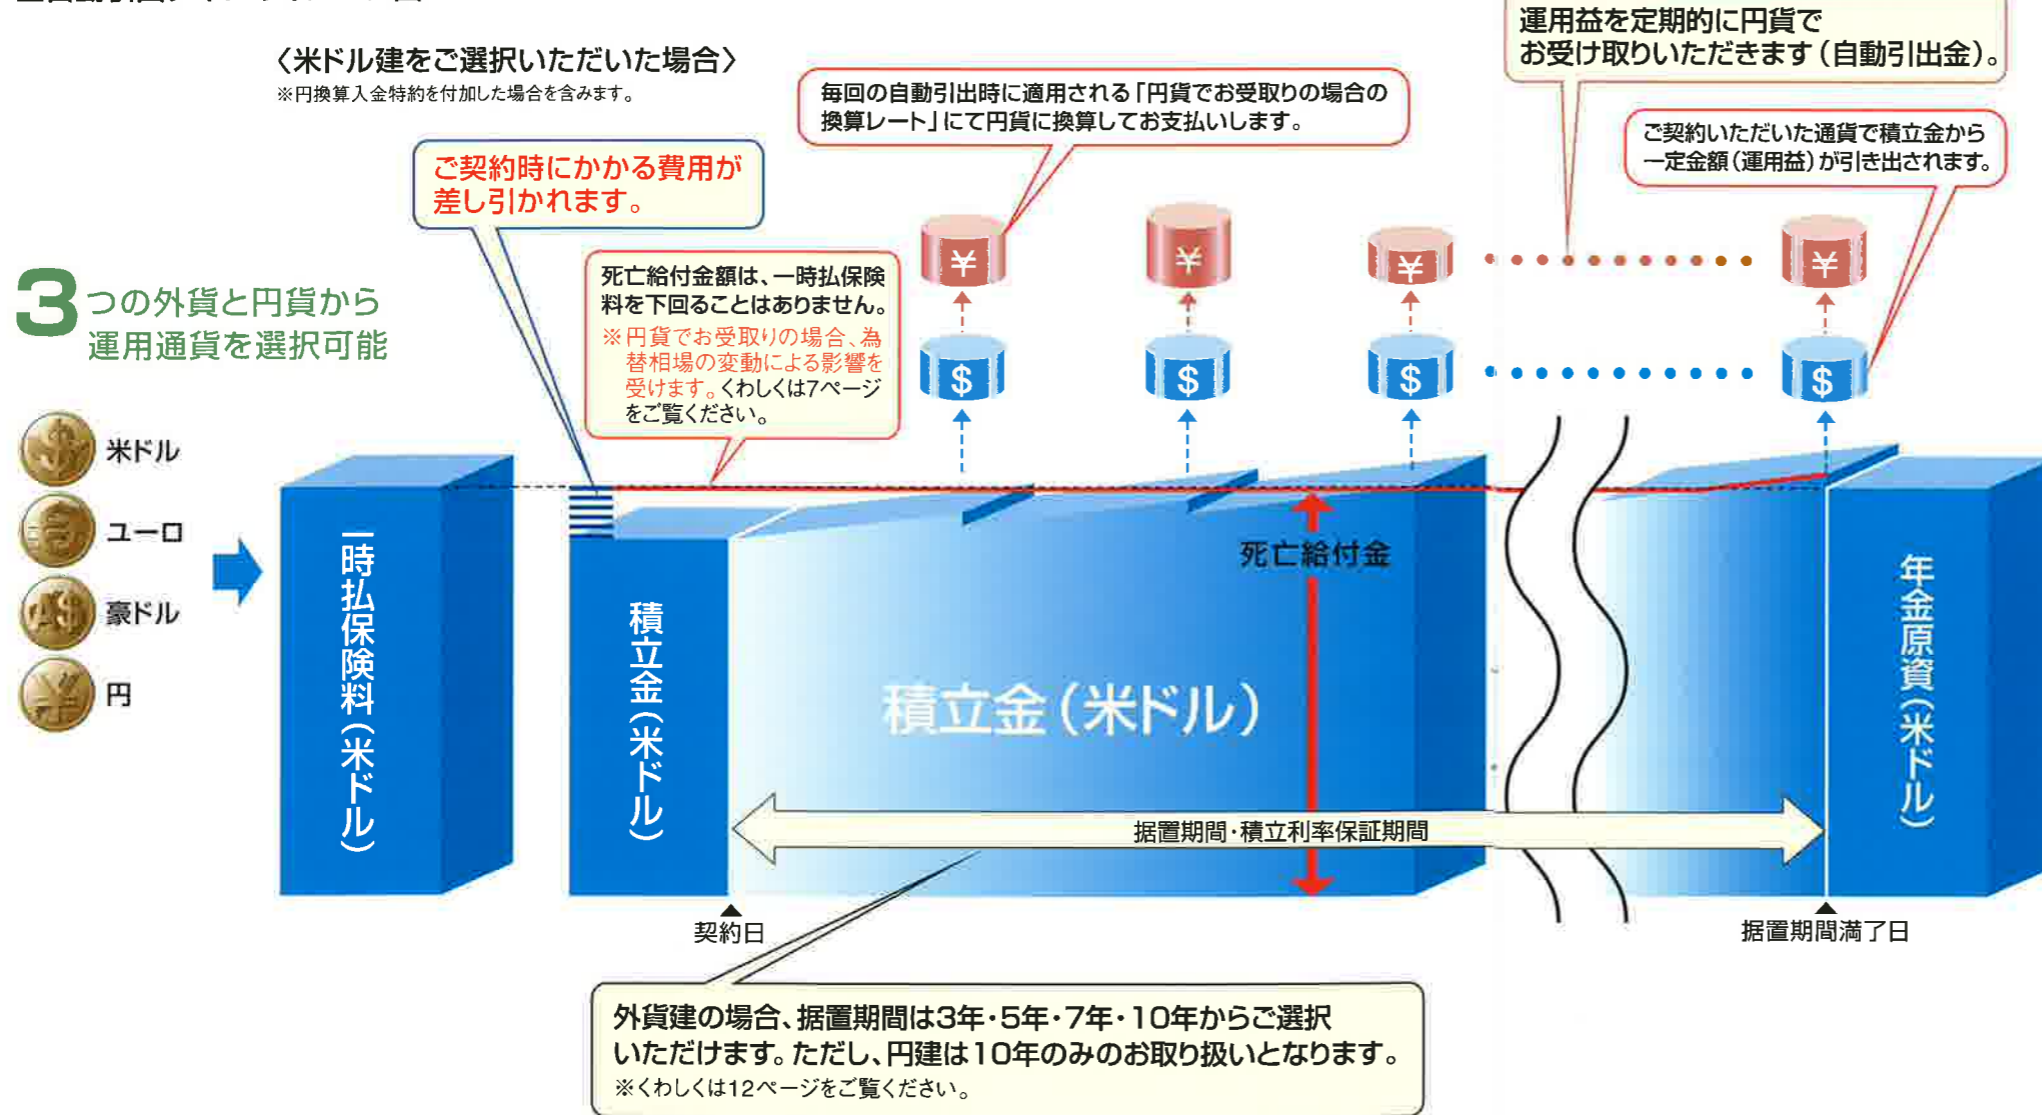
〈米ドル建をご選択いただいた場合〉
※円換算入金特約を付加した場合を含みます。

運用益を定期的に円貨で
お受け取りいただきます（自動引出金）。

毎回の自動引出時に適用される「円貨でお受取りの場合の換算レート」にて円貨に換算してお支払いします。

ご契約いただいた通貨で積立金から一定金額（運用益）が引き出されます。

ご契約時にかかる費用が差し引かれます。

死亡給付金額は、一時払保険料を下回ることはありません。
※円貨でお受取りの場合、為替相場の変動による影響を受けます。くわしくは7ページをご覧ください。

3つの外貨と円貨から運用通貨を選択可能

米ドル
ユーロ
豪ドル
円

¥
¥
¥
¥
$
$
$
$

一時払保険料（米ドル）

積立金（米ドル）

積立金（米ドル）

死亡給付金

年金原資（米ドル）

据置期間・積立利率保証期間

契約日

据置期間満了日

外貨建の場合、据置期間は3年・5年・7年・10年からご選択いただけます。ただし、円建は10年のみのお取り扱いとなります。
※くわしくは12ページをご覧ください。